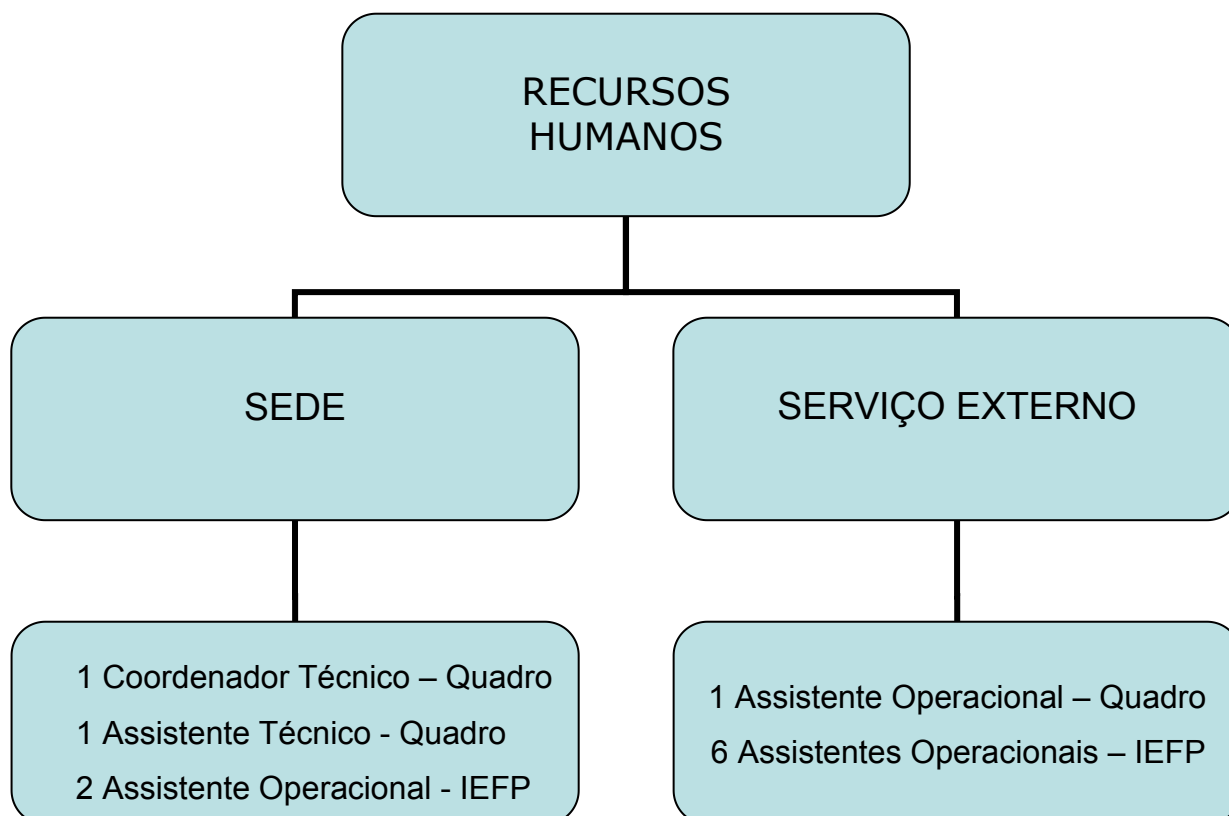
RECURSOS HUMANOS

SEDE

SERVIÇO EXTERNO

1 Coordenador Técnico – Quadro
1 Assistente Técnico - Quadro
2 Assistente Operacional - IEFP

1 Assistente Operacional – Quadro
6 Assistentes Operacionais – IEFP